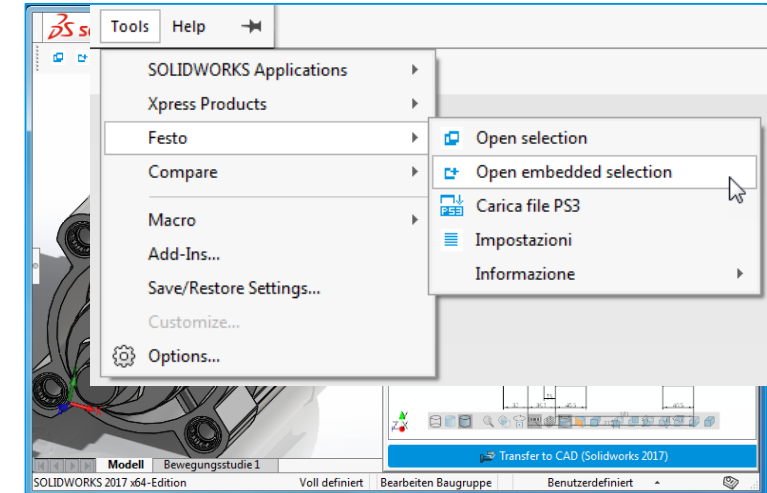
Tools Help

SOLIDWORKS Applications
Xpress Products
Festo
Compare
Macro
Add-Ins...
Save/Restore Settings...
Customize...
Options...

Open selection
Open embedded selection
Carica file PS3
Impostazioni
Informazione

Transfer to CAD (Solidworks 2017)

Modell
Bewegungsstudie 1

SOLIDWORKS 2017 x64-Edition
Voll definiert
Bearbeiten Baugruppe
Benutzerdefiniert